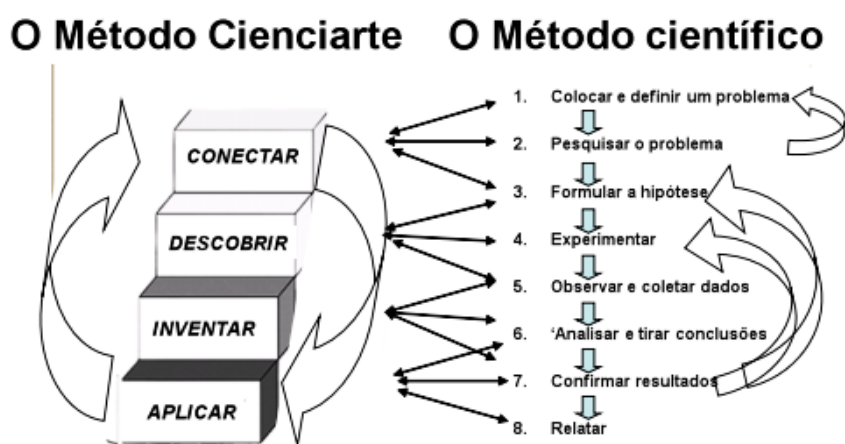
O Método Cienciarte

CONECTAR

DESCOBRIR

INVENTAR

APLICAR

O Método científico

1. Colocar e definir um problema
2. Pesquisar o problema
3. Formular a hipótese
4. Experimentar
5. Observar e coletar dados
6. 'Analisar e tirar conclusões
7. Confirmar resultados
8. Relatar